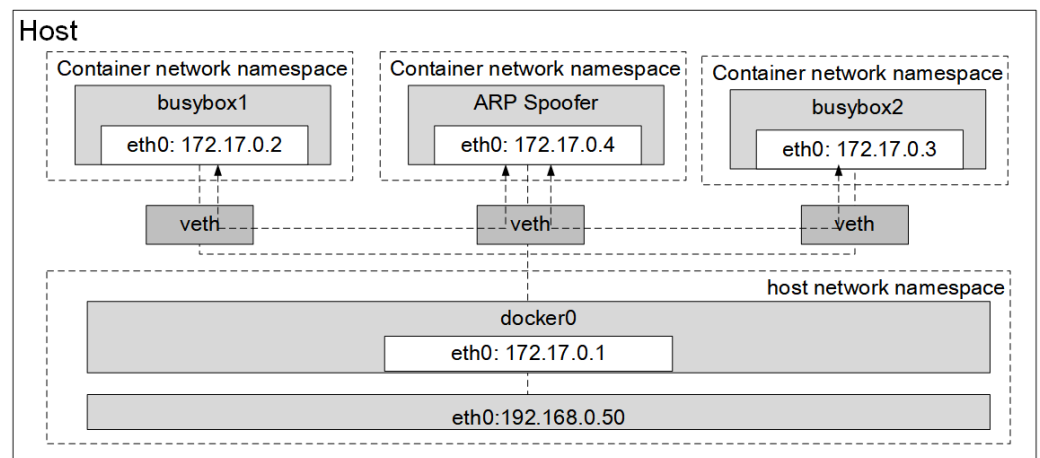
Host

Container network namespace
busybox1
eth0: 172.17.0.2

Container network namespace
ARP Spoofer
eth0: 172.17.0.4

Container network namespace
busybox2
eth0: 172.17.0.3

veth
veth
veth

host network namespace
docker0
eth0: 172.17.0.1

eth0:192.168.0.50